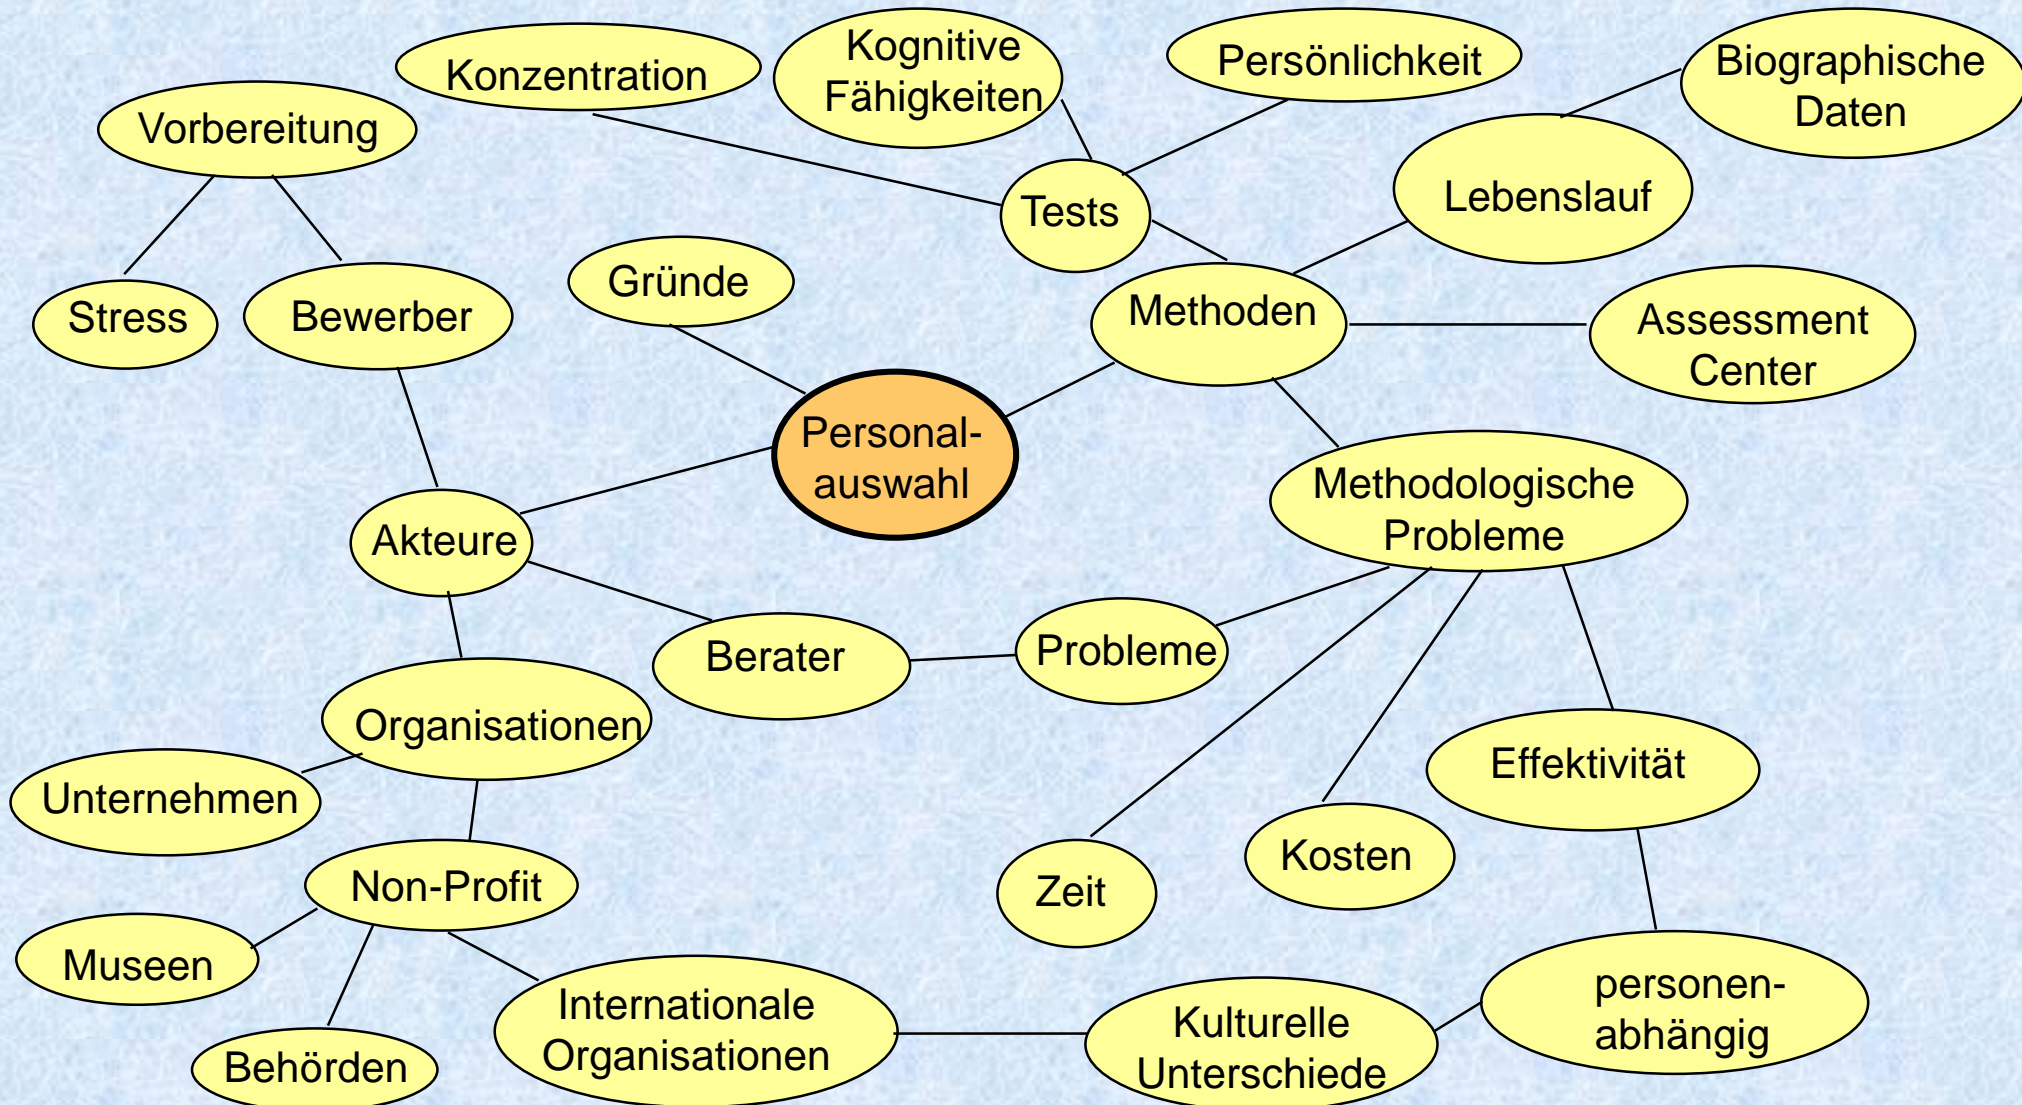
Konzentration

Kognitive Fähigkeiten

Persönlichkeit

Biographische Daten

Vorbereitung

Tests

Lebenslauf

Stress

Bewerber

Gründe

Methoden

Assessment Center

Personal-auswahl

Methodologische Probleme

Akteure

Berater

Probleme

Organisationen

Effektivität

Unternehmen

Kosten

Zeit

Non-Profit

Museen

Behörden

Internationale Organisationen

Kulturelle Unterschiede

personen-abhängig